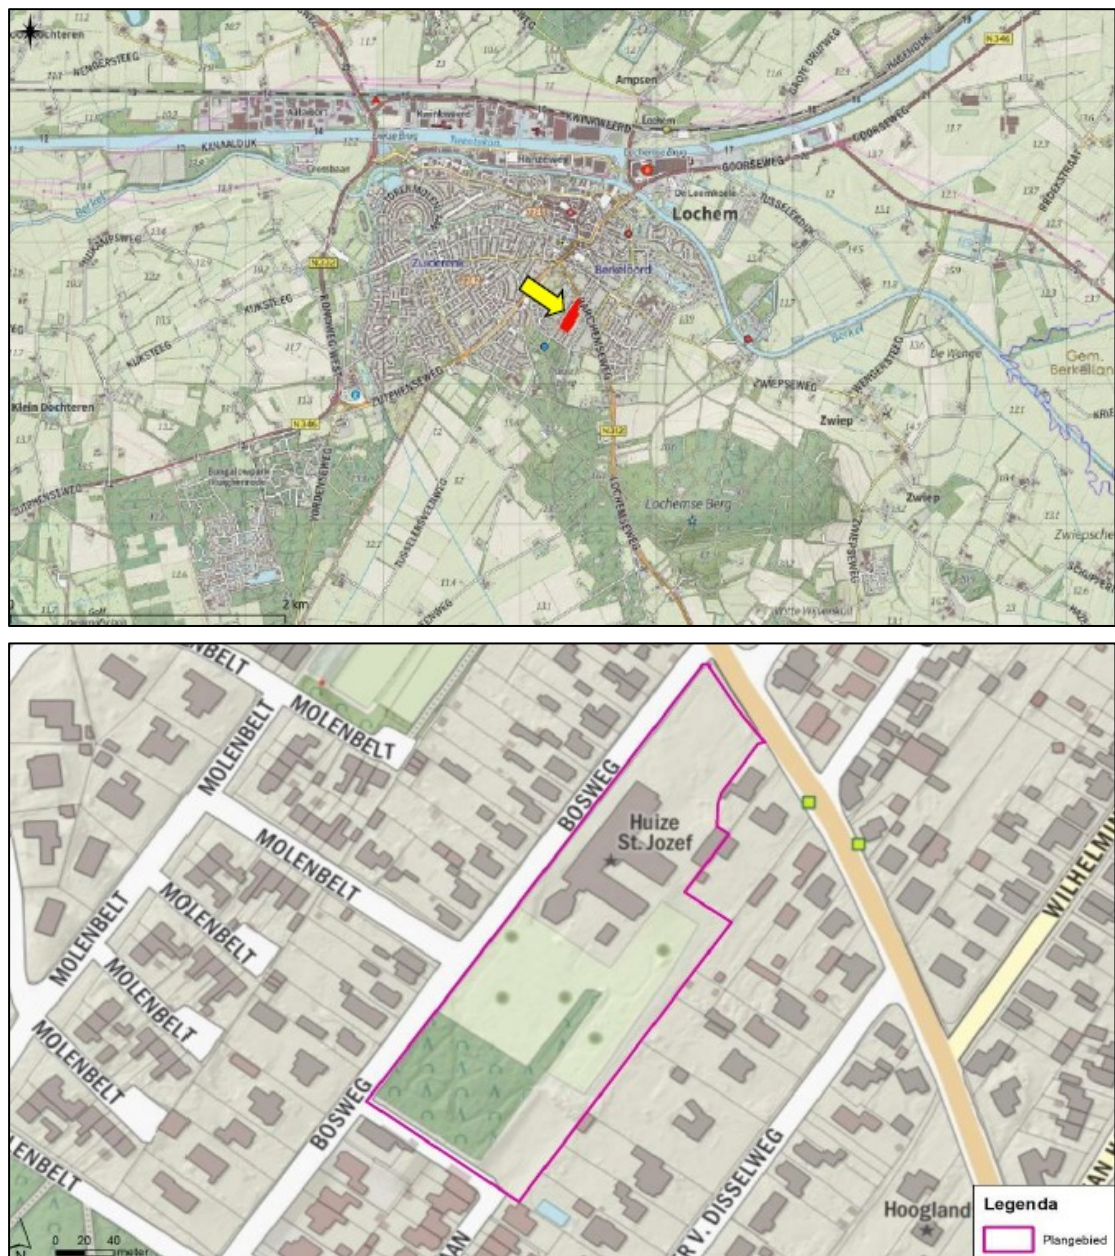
Dochteren
NENGERSTEEG
KANAALDIJK
Ampsen
N346
Lochem
Hanzeweg
GOORSEWEG
De Leemkoele
Zuiderenk
Berkeloord
KIJKSTEEG
N346
N312
ZUTPHENSEWEG
ZWIEPSEWEG
Zwiep
Klein Dochteren
Lochemse Berg
Zwiep
Gem. Berkelland
LOCHEMSEWEG
2 km

MOLENBELT
MOLENBELT
MOLENBELT
MOLENBELT
MOLENBELT
MOLENBELT
MOLENBELT
MOLENBELT
MOLENBELT
BOSWEG
BOSWEG
Huize St. Jozef
WILHELMIN
R V. DISSELWEG
Hoogland
AN
Legenda
Plangebied
0 20 40
meter